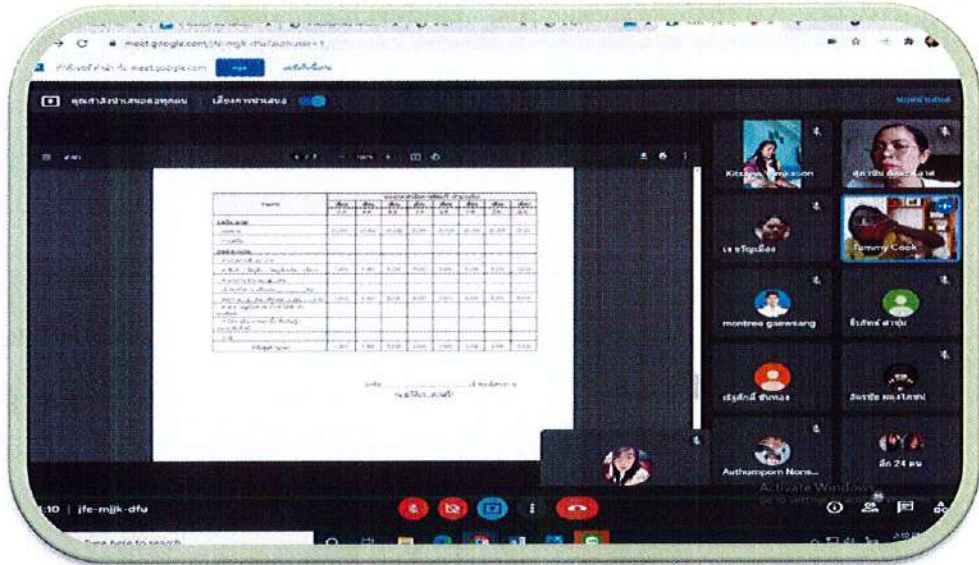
meet.google.com/jfe-mjjk-dfu?authuser=1

คุณกำลังนำเสนอต่อทุกคน

Kitsana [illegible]

เจ ขวัญเมือง

Tammy Cook

montree gaewsang

ธีรภัทร์ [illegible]

เชิงศักดิ์ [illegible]

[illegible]

Authumporn Nons...

อีก 24 คน

Activate Windows

:10 | jfe-mjjk-dfu

Type here to search